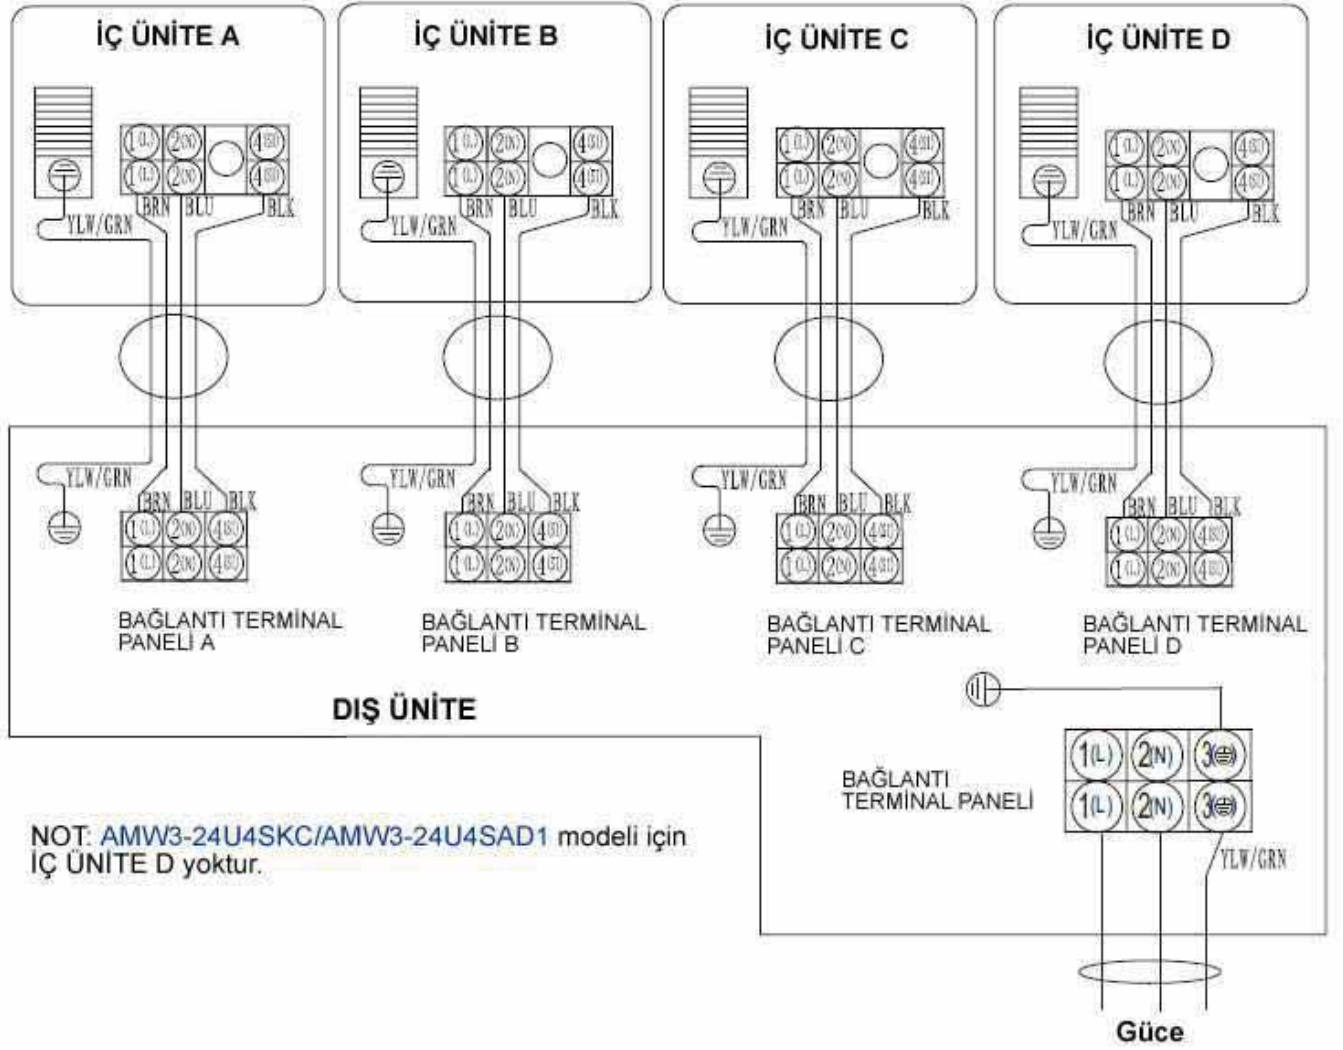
İÇ ÜNİTE A

1(L) 2(N) 4(SI)
1(L) 2(N) 4(SI)
YLW/GRN BRN BLU BLK

İÇ ÜNİTE B

1(L) 2(N) 4(SI)
1(L) 2(N) 4(SI)
YLW/GRN BRN BLU BLK

İÇ ÜNİTE C

1(L) 2(N) 4(SI)
1(L) 2(N) 4(SI)
YLW/GRN BRN BLU BLK

İÇ ÜNİTE D

1(L) 2(N) 4(SI)
1(L) 2(N) 4(SI)
YLW/GRN BRN BLU BLK

YLW/GRN BRN BLU BLK
1(L) 2(N) 4(SI)
1(L) 2(N) 4(SI)
BAĞLANTI TERMİNAL PANELİ A

YLW/GRN BRN BLU BLK
1(L) 2(N) 4(SI)
1(L) 2(N) 4(SI)
BAĞLANTI TERMİNAL PANELİ B

YLW/GRN BRN BLU BLK
1(L) 2(N) 4(SI)
1(L) 2(N) 4(SI)
BAĞLANTI TERMİNAL PANELİ C

YLW/GRN BRN BLU BLK
1(L) 2(N) 4(SI)
1(L) 2(N) 4(SI)
BAĞLANTI TERMİNAL PANELİ D

DIŞ ÜNİTE

BAĞLANTI TERMİNAL PANELİ
1(L) 2(N) 3
1(L) 2(N) 3
YLW/GRN

NOT: AMW3-24U4SKC/AMW3-24U4SAD1 modeli için İÇ ÜNİTE D yoktur.

Güce